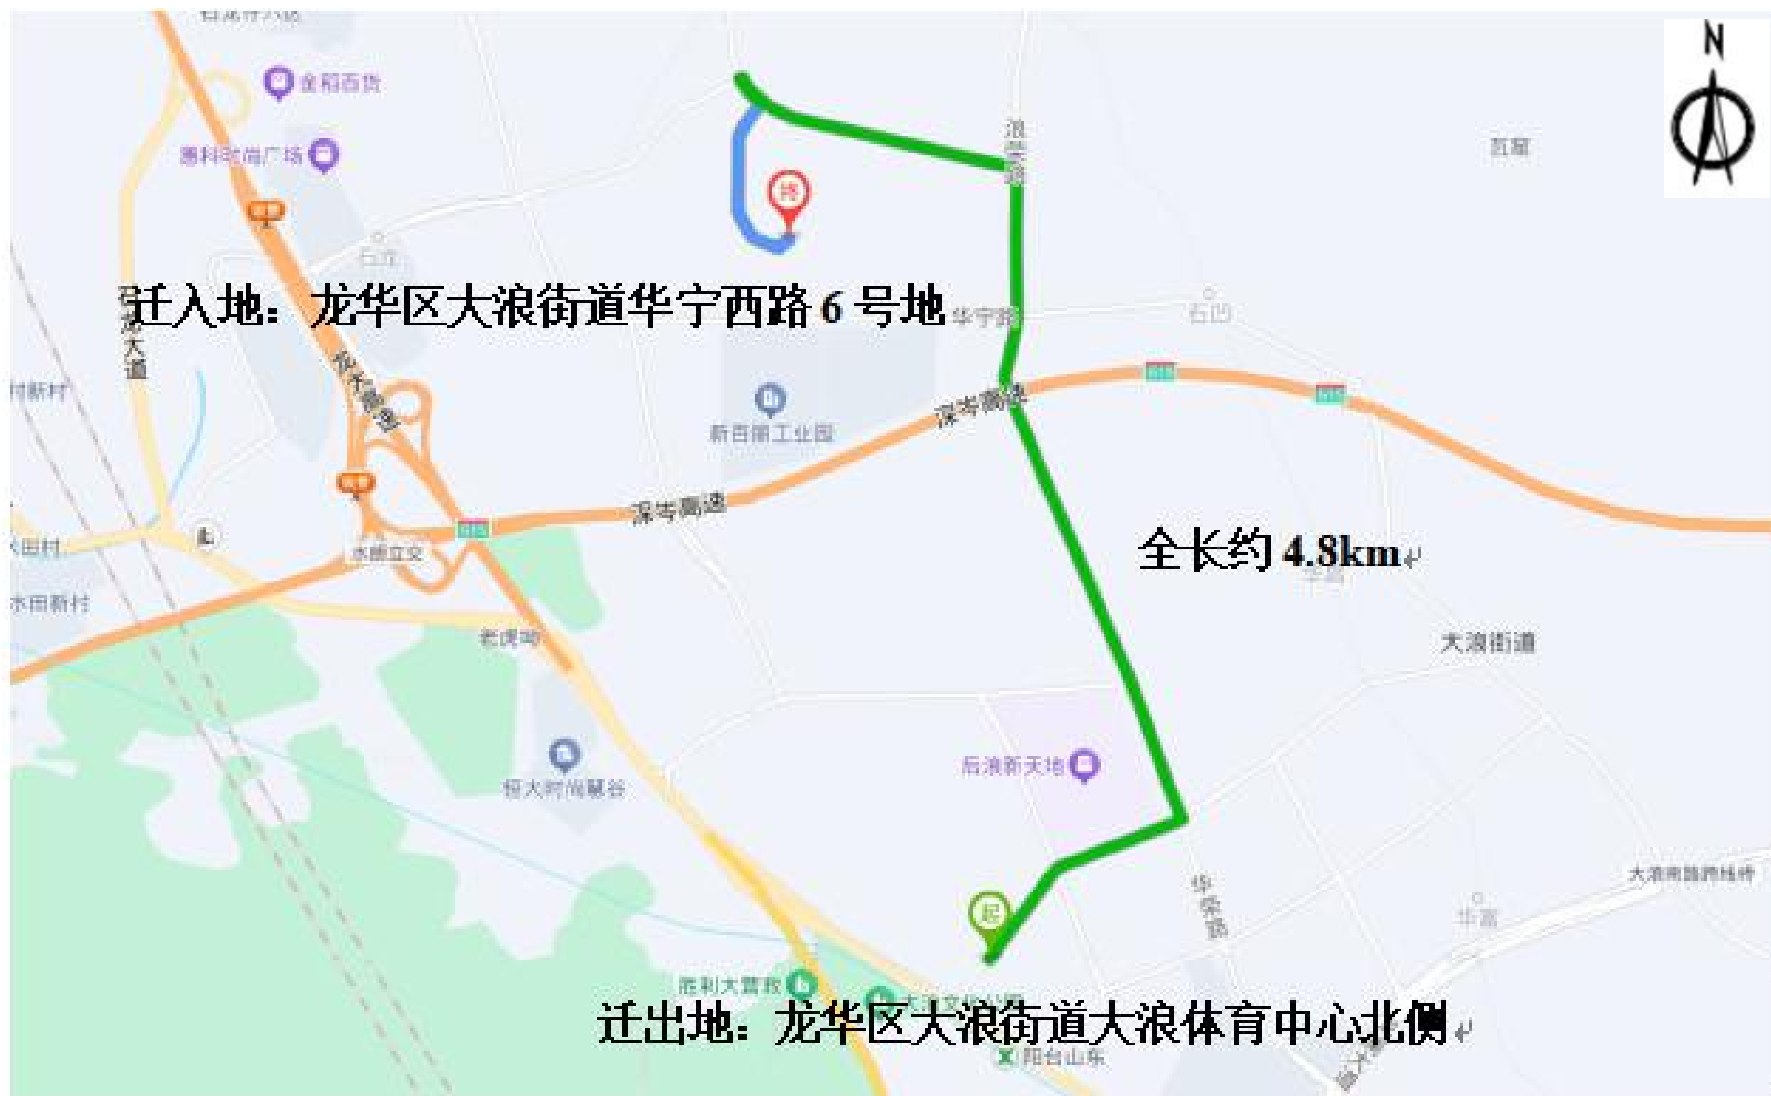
N

金稻百货

惠科时尚广场

迁入地：龙华区大浪街道华宁西路6号地

浪荣路

瓦窑

石凹

华宁路

深岑高速

新百丽工业园

深岑高速

水田立交

水田新村

全长约4.8km

大浪街道

后浪新天地

恒大时尚慧谷

华荣路

大浪南路西线桥

华富

迁出地：龙华区大浪街道大浪体育中心北侧

阳台山东